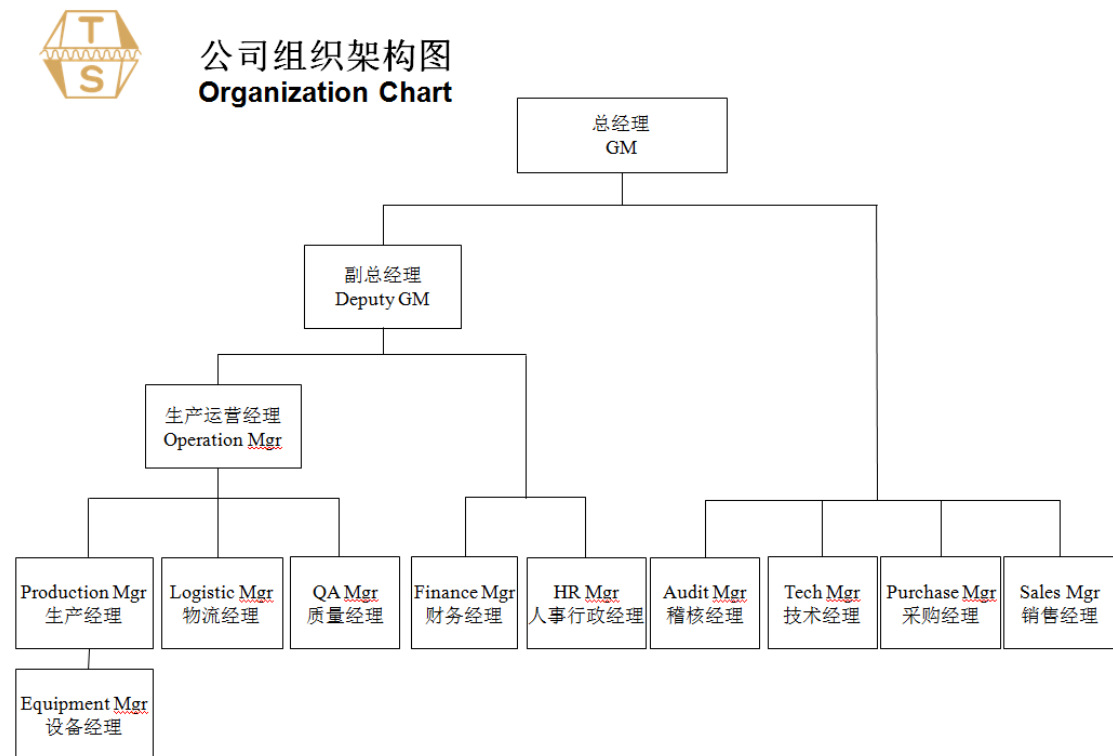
T
S

公司组织架构图
Organization Chart

总经理
GM

副总经理
Deputy GM

生产运营经理
Operation Mgr

Production Mgr
生产经理

Equipment Mgr
设备经理

Logistic Mgr
物流经理

QA Mgr
质量经理

Finance Mgr
财务经理

HR Mgr
人事行政经理

Audit Mgr
稽核经理

Tech Mgr
技术经理

Purchase Mgr
采购经理

Sales Mgr
销售经理